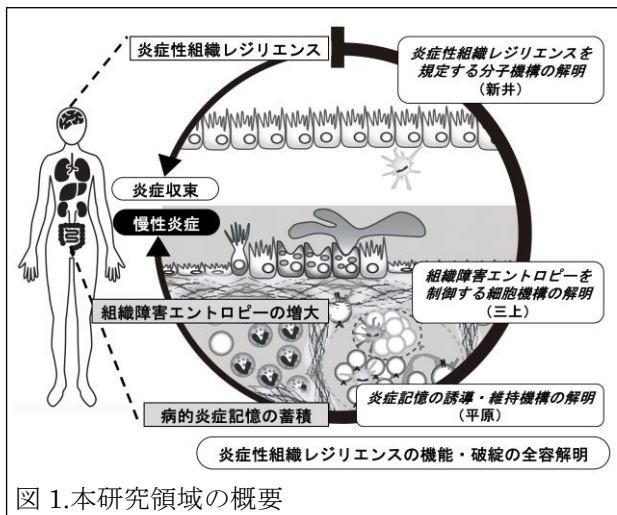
炎症性組織レジリエンス

炎症性組織レジリエンスを規定する分子機構の解明
（新井）

炎症収束

慢性炎症

組織障害エントロピーを制御する細胞機構の解明
（三上）

組織障害エントロピーの増大

炎症記憶の誘導・維持機構の解明
（平原）

病的炎症記憶の蓄積

炎症性組織レジリエンスの機能・破綻の全容解明

図 1.本研究領域の概要